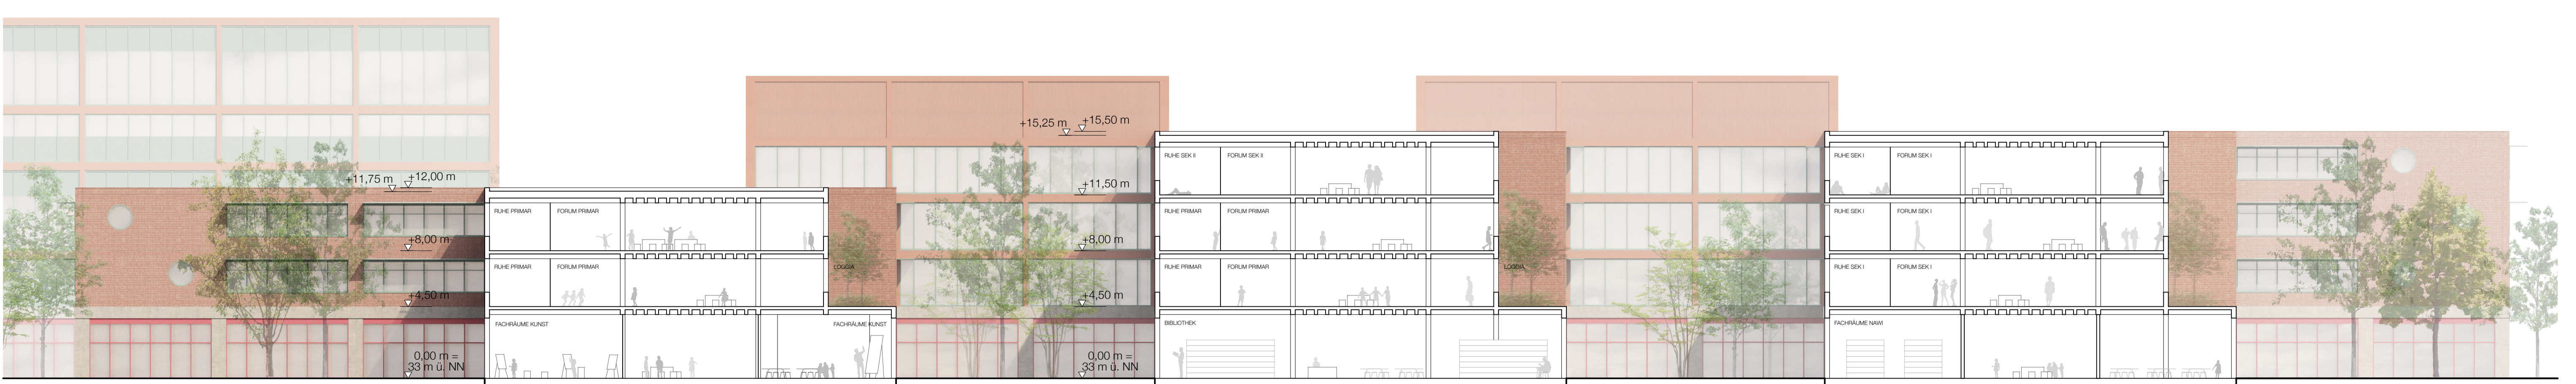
+15,25 m +15,50 m
+11,75 m +12,00 m
+11,50 m
+8,00 m
+8,00 m
+4,50 m
+4,50 m
0,00 m = 33 m ü. NN
0,00 m = 33 m ü. NN
RUHE PRIMAR FORUM PRIMAR
RUHE PRIMAR FORUM PRIMAR
FACHRÄUME KUNST
FACHRÄUME KUNST
LOGGIA
RUHE SEK II FORUM SEK II
RUHE PRIMAR FORUM PRIMAR
RUHE PRIMAR FORUM PRIMAR
BIBLIOTHEK
LOGGIA
RUHE SEK I FORUM SEK I
RUHE SEK I FORUM SEK I
RUHE SEK I FORUM SEK I
FACHRÄUME NAWI